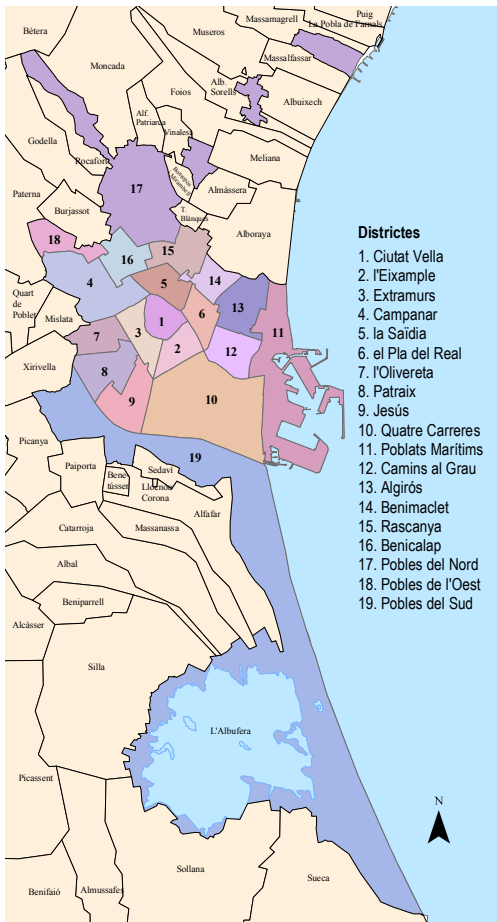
Bétera
Museros
Massamagrell
Puig
La Pobla de Farnals
Massalfassar
Moncada
Foios
Alb
Sorells
Albuixech
Alf.
Patriarca
Vinalesa
Godella
Rocafort
Bonrepòs i Mirambell
Meliana
Almàssera
17
Paterna
Burjassot
T.
Blanques
Alboraya
18
16
15
14
4
5
13
Quart de Poblet
Mislata
6
11
1
7
3
2
12
Xirivella
8
10
9
19
Picanya
Paiporta
Benetússer
Sedaví
Lloc
Corona
Alfafar
Catarroja
Massanassa
Albal
Beniparrell
Alcàsser
Silla
L'Albufera
Picassent
N
Sollana
Sueca
Benifaió
Almussafes

Districtes
1. Ciutat Vella
2. l'Eixample
3. Extramurs
4. Campanar
5. la Saïdia
6. el Pla del Real
7. l'Olivereta
8. Patraix
9. Jesús
10. Quatre Carreres
11. Poblats Marítims
12. Camins al Grau
13. Algirós
14. Benimaclet
15. Rascanya
16. Benicalap
17. Pobles del Nord
18. Pobles de l'Oest
19. Pobles del Sud